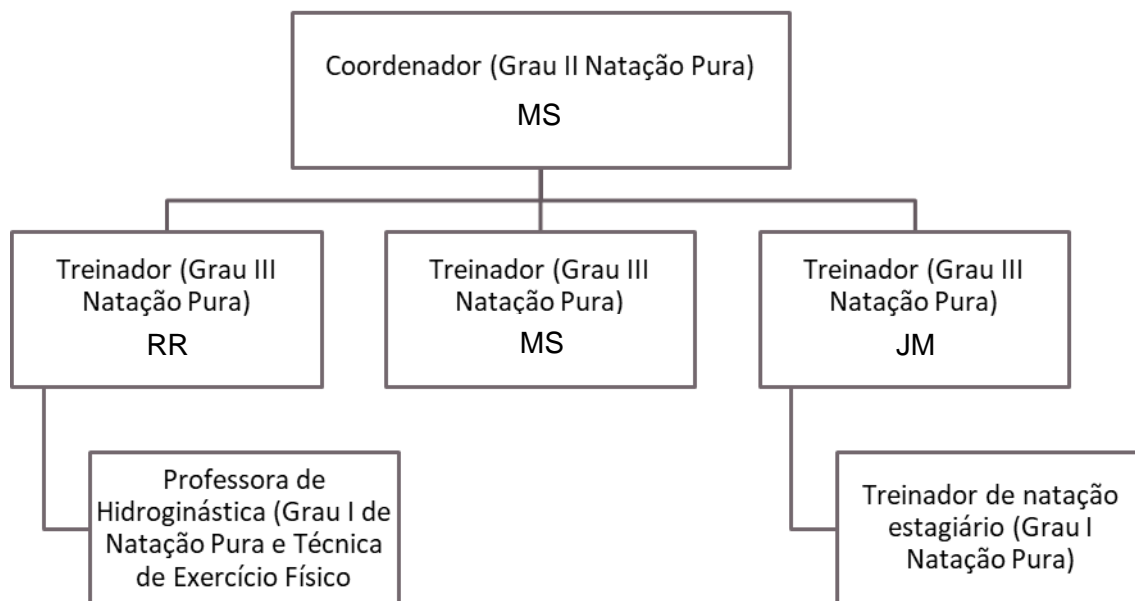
Coordenador (Grau II Natação Pura)
MS

Treinador (Grau III Natação Pura)
RR

Treinador (Grau III Natação Pura)
MS

Treinador (Grau III Natação Pura)
JM

Professora de Hidroginástica (Grau I de Natação Pura e Técnica de Exercício Físico

Treinador de natação estagiário (Grau I Natação Pura)